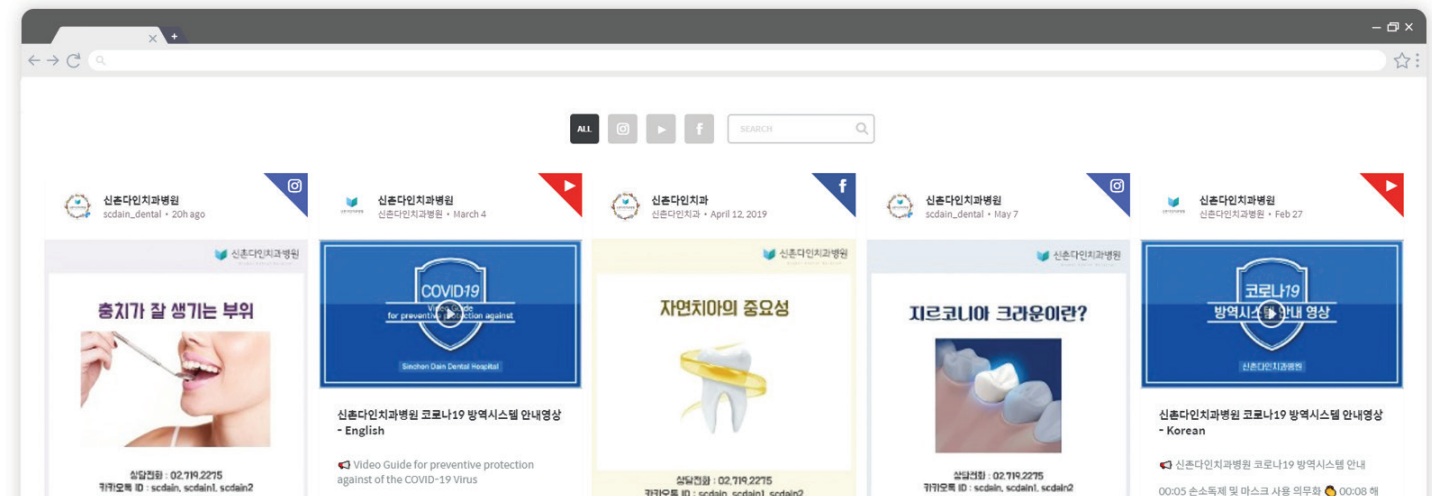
ALL

SEARCH

신촌다인치과병원
scdain_dental • 20h ago

신촌다인치과병원

충치가 잘 생기는 부위

상담전화 : 02.719.2275
카카오톡 ID : scdain, scdain1, scdain2

신촌다인치과병원
신촌다인치과병원 • March 4

COVID19
Video Guide for preventive protection against

Sinchon Dain Dental Hospital

신촌다인치과병원 코로나19 방역시스템 안내영상 - English

Video Guide for preventive protection against of the COVID-19 Virus

신촌다인치과
신촌다인치과 • April 12, 2019

신촌다인치과병원

자연치아의 중요성

상담전화 : 02.719.2275
카카오톡 ID : scdain, scdain1, scdain2

신촌다인치과병원
scdain_dental • May 7

신촌다인치과병원

지르코니아 크라운이란?

상담전화 : 02.719.2275
카카오톡 ID : scdain, scdain1, scdain2

신촌다인치과병원
신촌다인치과병원 • Feb 27

코로나19
방역시스템 안내 영상

신촌다인치과병원

신촌다인치과병원 코로나19 방역시스템 안내영상 - Korean

신촌다인치과병원 코로나19 방역시스템 안내

00:05 손소독제 및 마스크 사용 의무화 00:08 해